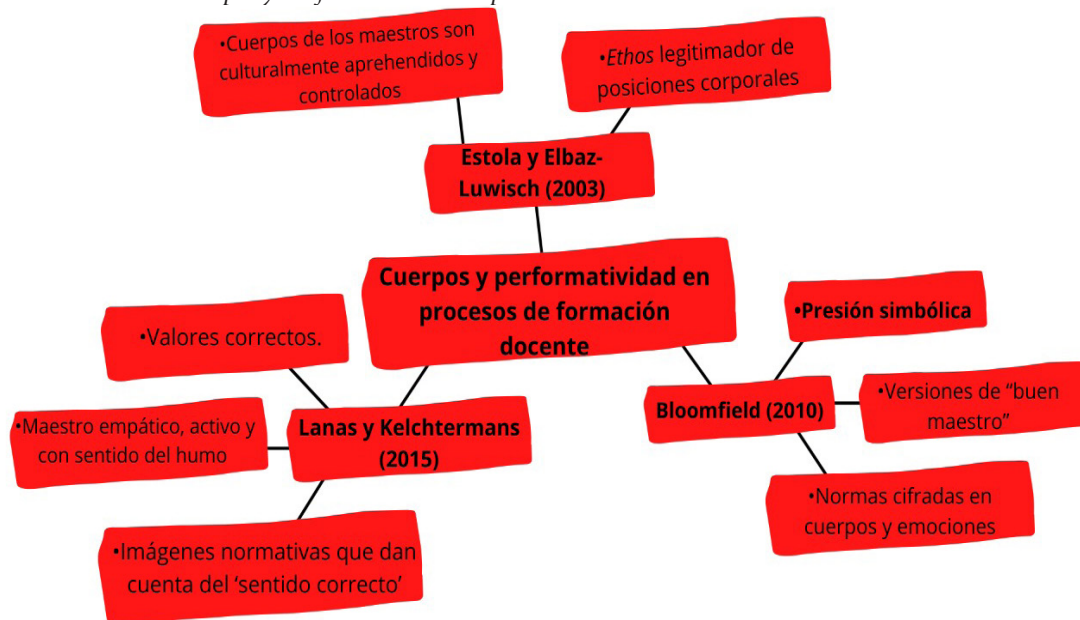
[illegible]

•Cuerpos de los maestros son culturalmente aprehendidos y controlados

•*Ethos* legitimador de posiciones corporales

Estola y Elbaz-Luwisch (2003)

Cuerpos y performatividad en procesos de formación docente

•Valores correctos.

•Maestro empático, activo y con sentido del humo

Lanas y Kelchtermans (2015)

•Imágenes normativas que dan cuenta del 'sentido correcto'

•Presión simbólica

Bloomfield (2010)

•Versiones de "buen maestro"

•Normas cifradas en cuerpos y emociones